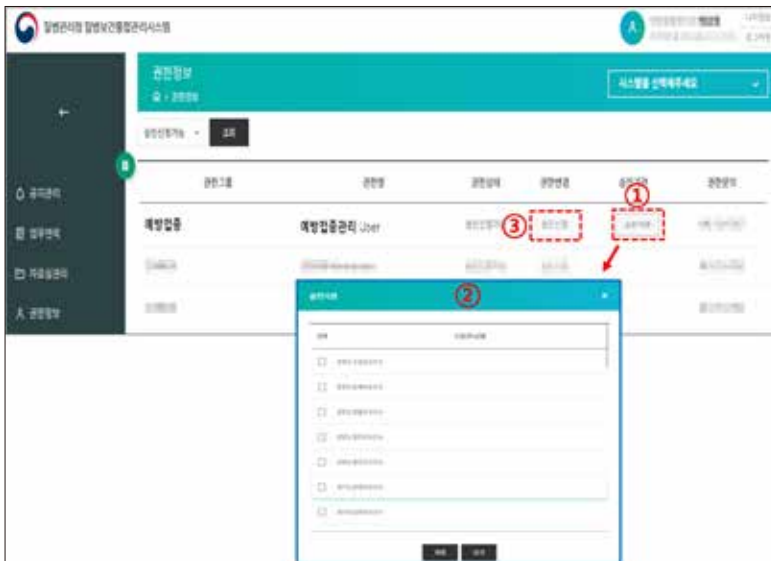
질병관리청 질병보건통합관리시스템

권한정보

시스템을 선택해주세요

조회

공지관리

업무목록

자료실관리

권한정보

권한그룹

권한명

권한상태

권한변경

승인요청

권한정보

①

③

예방접종

예방접종관리 User

②